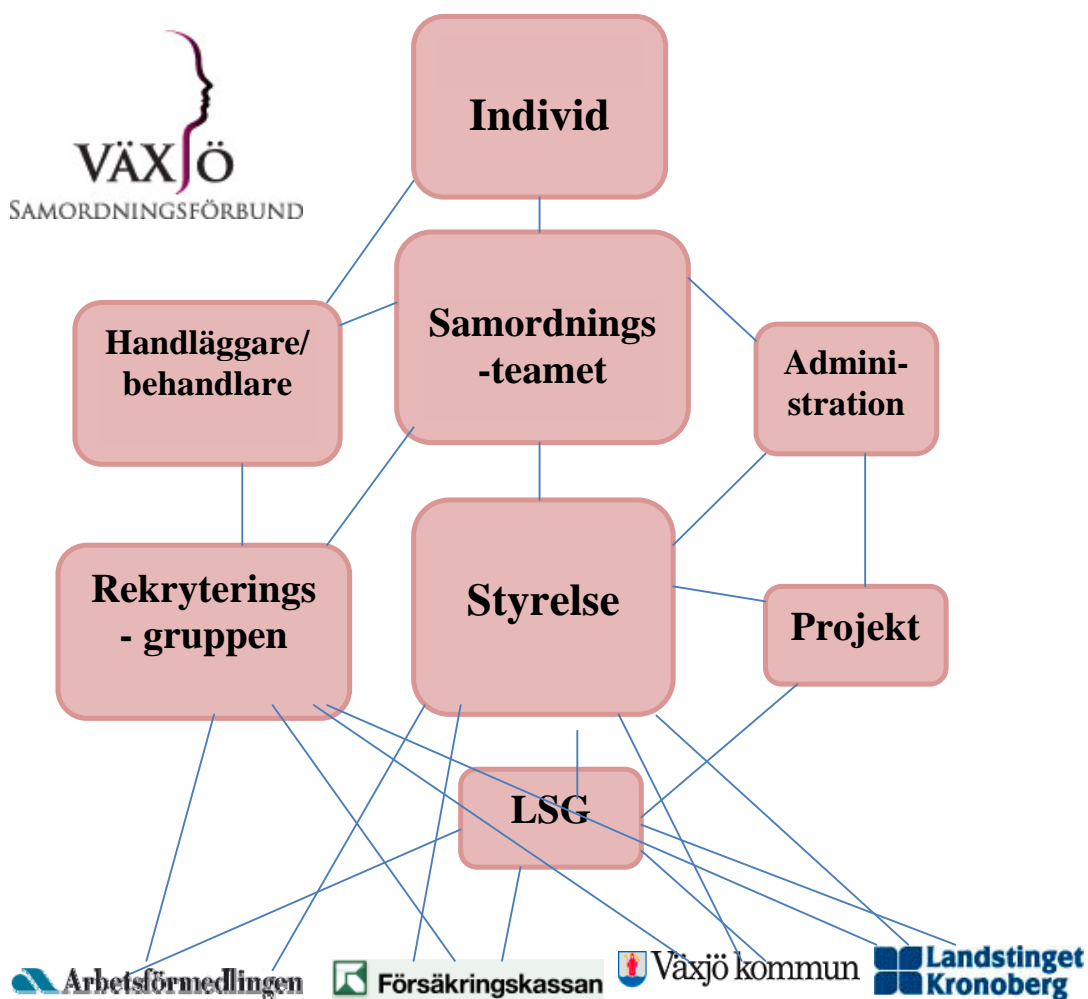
VÄXJÖ
SAMORDNINGSFÖRBUND

Individ

Samordnings -teamet

Handläggare/ behandlare

Admini- stration

Rekryterings - gruppen

Styrelse

Projekt

LSG

Arbetsförmedlingen

Försäkringskassan

Växjö kommun

Landstinget Kronoberg